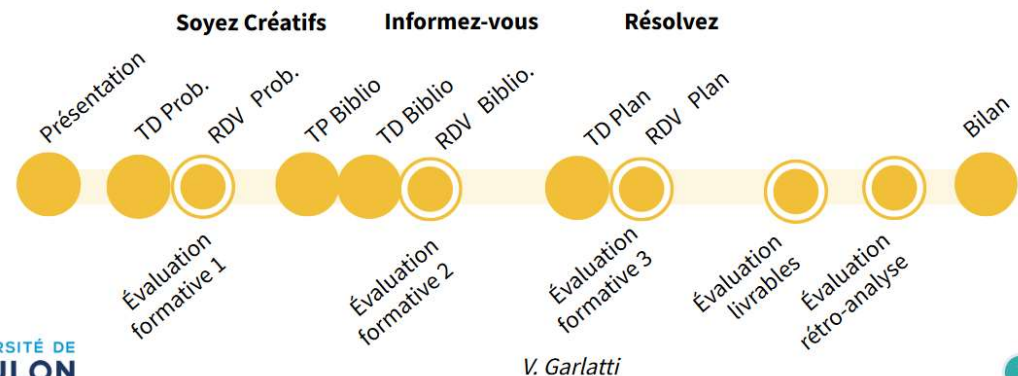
Soyez Créatifs
Informez-vous
Résolvez

Présentation
TD Prob.
RDV Prob.
TP Biblio
TD Biblio
RDV Biblio.
TD Plan
RDV Plan
Bilan

Évaluation formative 1
Évaluation formative 2
Évaluation formative 3
Évaluation livrables
Évaluation rétro-analyse

RSITÉ DE
ULON

V. Garlatti